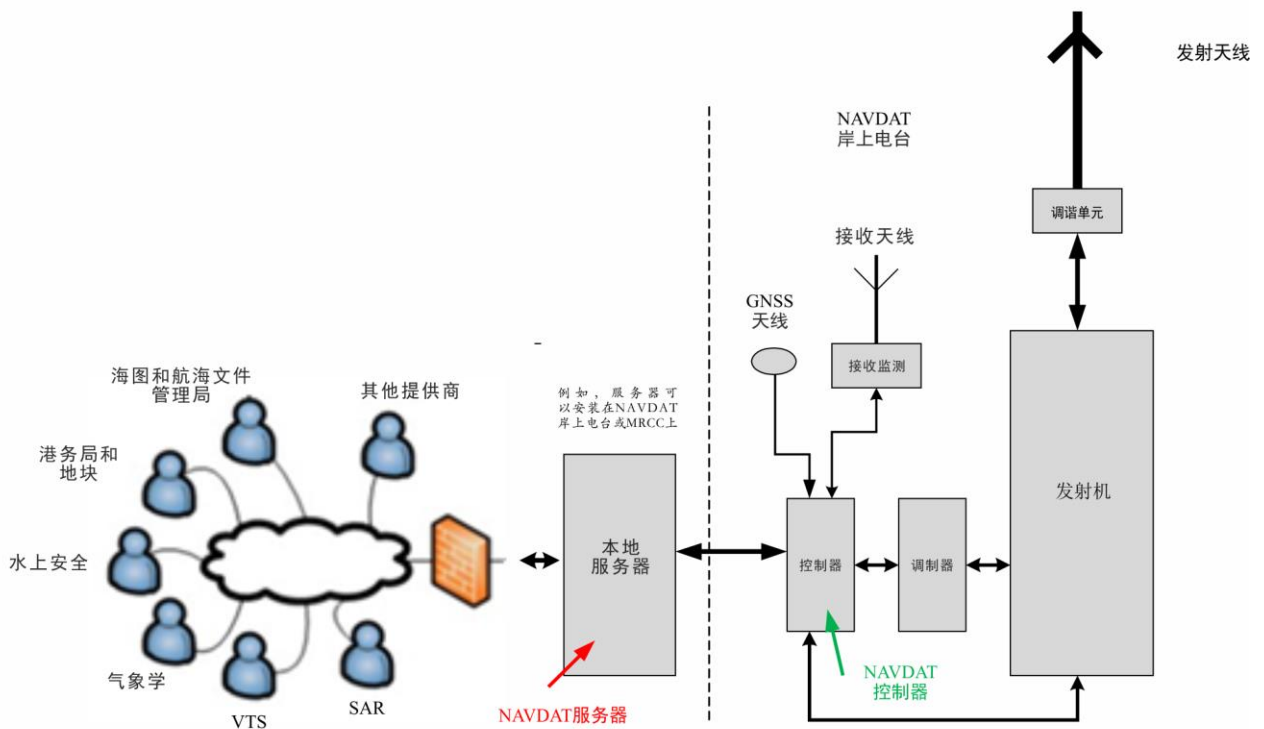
发射天线

NAVDAT
岸上电台

调谐单元

接收天线

GNSS
天线

接收监测

海图和航海文件
管理局

其他提供商

例如，服务器可以安装在NAVDAT岸上电台或MRCC上

港务局和
地块

发射机

水上安全

本地
服务器

控制器

调制器

NAVDAT
控制器

气象学

VTS

SAR

NAVDAT服务器